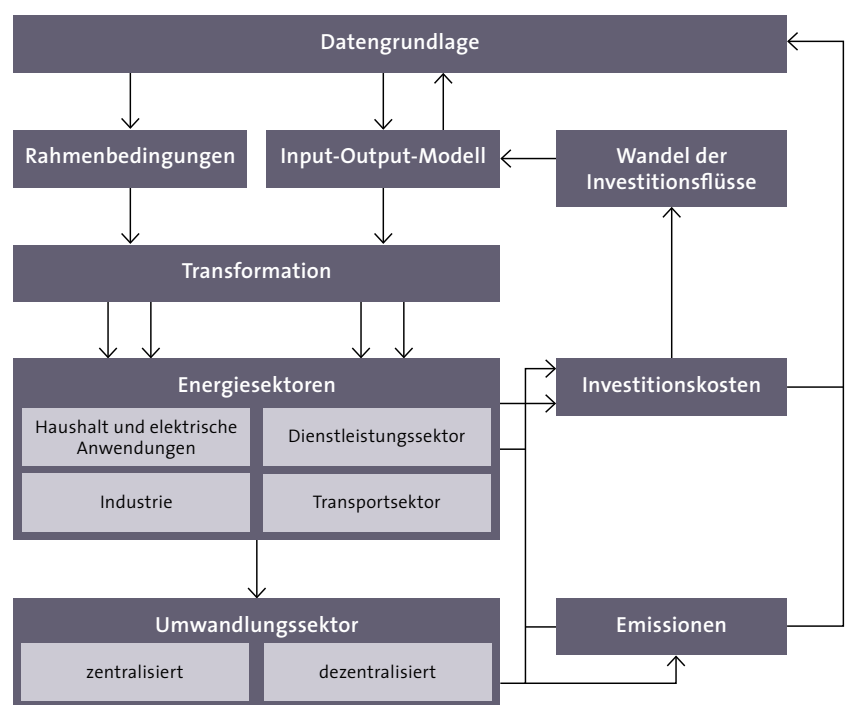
Datengrundlage

Rahmenbedingungen

Input-Output-Modell

Wandel der Investitionsflüsse

Transformation

Energiesektoren

Haushalt und elektrische Anwendungen

Dienstleistungssektor

Industrie

Transportsektor

Investitionskosten

Umwandlungssektor

zentralisiert

dezentralisiert

Emissionen